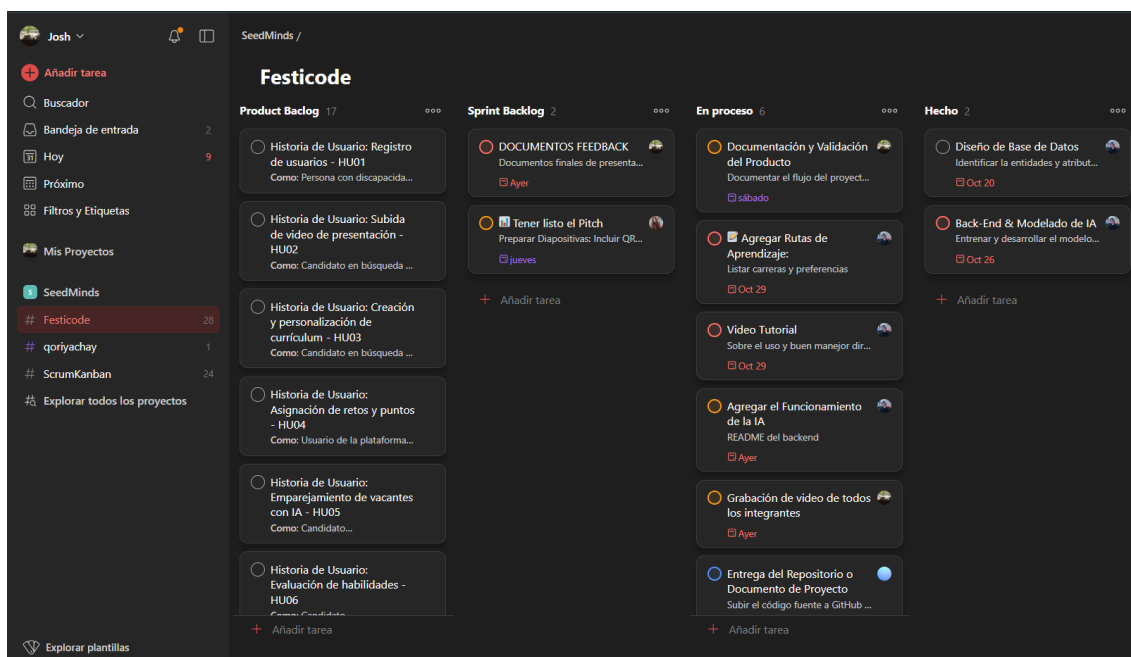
Josh

Añadir tarea
Buscador
Bandeja de entrada 2
Hoy 9
Próximo
Filtros y Etiquetas

Mis Proyectos

SeedMinds
# Festicode 28
# qoriyachay 1
# ScrumKanban 24
Explorar todos los proyectos

Explorar plantillas

SeedMinds /

Festicode

Product Baclog 17

Historia de Usuario: Registro de usuarios - HU01
Como: Persona con discapacida...

Historia de Usuario: Subida de video de presentación - HU02
Como: Candidato en búsqueda ...

Historia de Usuario: Creación y personalización de currículum - HU03
Como: Candidato en búsqueda ...

Historia de Usuario: Asignación de retos y puntos - HU04
Como: Usuario de la plataforma...

Historia de Usuario: Emparejamiento de vacantes con IA - HU05
Como: Candidato...

Historia de Usuario: Evaluación de habilidades - HU06
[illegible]

Añadir tarea

Sprint Backlog 2

DOCUMENTOS FEEDBACK
Documentos finales de presenta...
Ayer

Tener listo el Pitch
Preparar Diapositivas: Incluir QR...
jueves

Añadir tarea

En proceso 6

Documentación y Validación del Producto
Documentar el flujo del proyect...
sábado

Agregar Rutas de Aprendizaje:
Listar carreras y preferencias
Oct 29

Video Tutorial
Sobre el uso y buen manejor dir...
Oct 29

Agregar el Funcionamiento de la IA
README del backend
Ayer

Grabación de video de todos los integrantes
Ayer

Entrega del Repositorio o Documento de Proyecto
Subir el código fuente a GitHub ...

Añadir tarea

Hecho 2

Diseño de Base de Datos
Identificar las entidades y atribut...
Oct 20

Back-End & Modelado de IA
Entrenar y desarrollar el modelo...
Oct 26

Añadir tarea